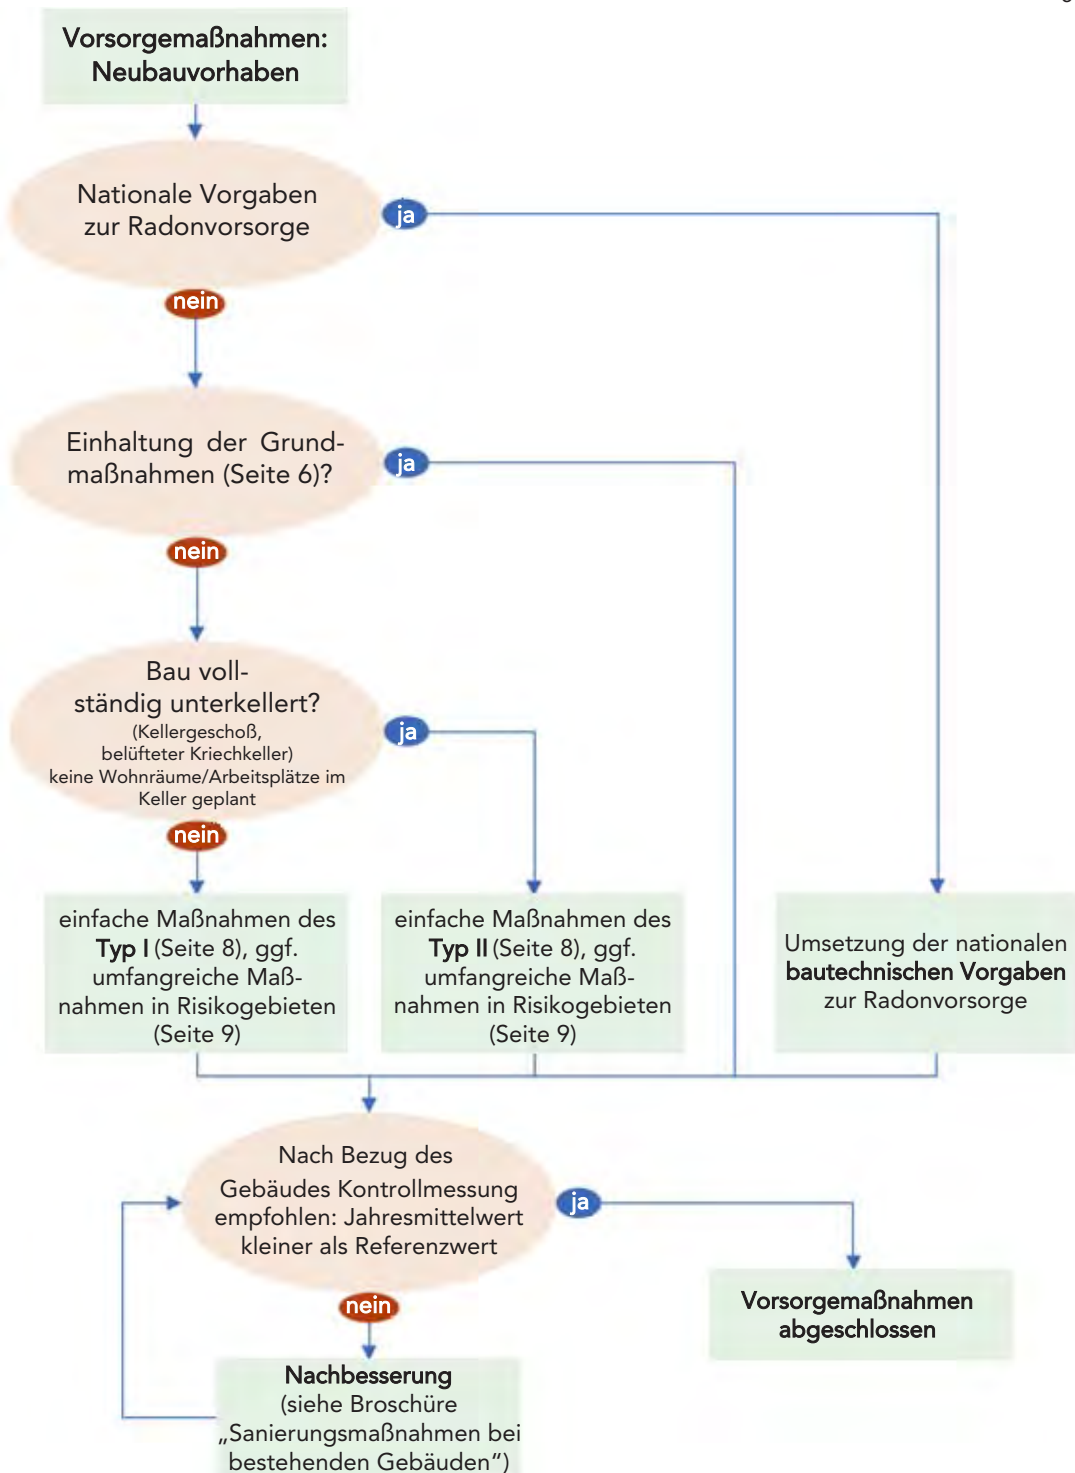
Vorsorgemaßnahmen: Neubauvorhaben

Nationale Vorgaben zur Radonvorsorge

ja

nein

Einhaltung der Grundmaßnahmen (Seite 6)?

ja

nein

Bau vollständig unterkellert?
(Kellergeschoß, belüfteter Kriechkeller) keine Wohnräume/Arbeitsplätze im Keller geplant

ja

nein

einfache Maßnahmen des **Typ I** (Seite 8), ggf. umfangreiche Maßnahmen in Risikogebieten (Seite 9)

einfache Maßnahmen des **Typ II** (Seite 8), ggf. umfangreiche Maßnahmen in Risikogebieten (Seite 9)

Umsetzung der nationalen **bautechnischen Vorgaben** zur Radonvorsorge

Nach Bezug des Gebäudes Kontrollmessung empfohlen: Jahresmittelwert kleiner als Referenzwert

ja

nein

**Vorsorgemaßnahmen abgeschlossen**

**Nachbesserung**
(siehe Broschüre „Sanierungsmaßnahmen bei bestehenden Gebäuden")